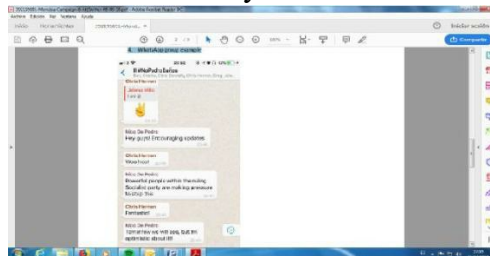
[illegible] - Adobe Acrobat Reader DC
Archivo Edición Ver Ventana Ayuda
Inicio Herramientas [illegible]
Iniciar sesión
100%
Compartir
4. WhatsApp group example
#NoPodsSelso
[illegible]
Chris Hernan
Jolene Miko
Cool !!
Niko De Pedro
Hey guys! Encouraging updates
Chris Hernan
Woo hoo!
Niko De Pedro
Powerful people within the ruling Socialist party are making pressure to stop this
Chris Hernan
Fantastic!
Niko De Pedro
Tomorrow we will see, but I'm optimistic about it!